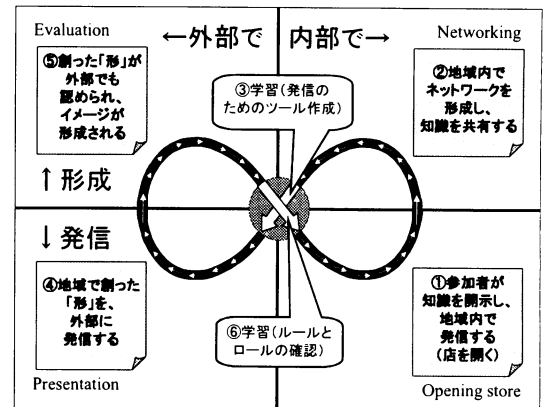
Evaluation

←外部で

内部で→

Networking

⑤創った「形」が外部でも認められ、イメージが形成される

③学習（発信のためのツール作成）

②地域内でネットワークを形成し、知識を共有する

↑形成

↓発信

④地域で創った「形」を、外部に発信する

⑥学習（ルールとロールの確認）

①参加者が知識を開示し、地域内で発信する（店を開く）

Presentation

Opening store